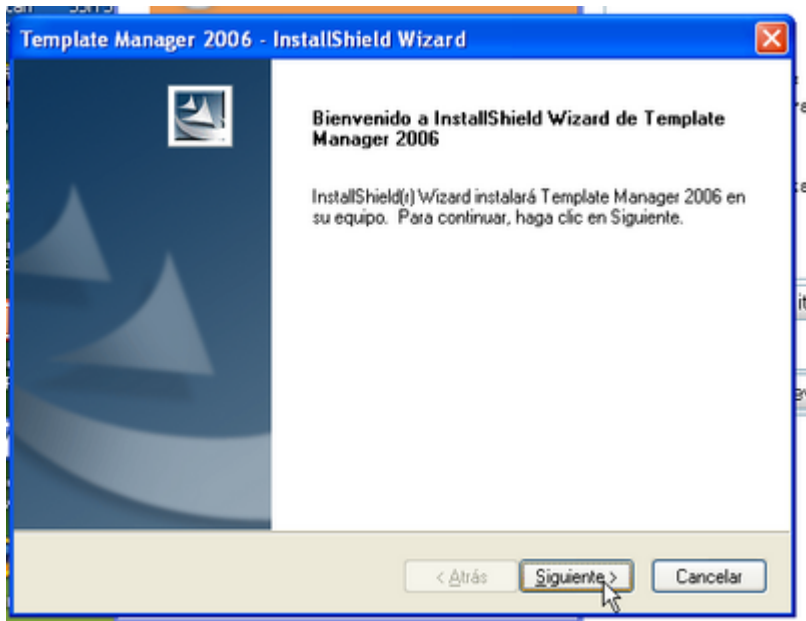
Template Manager 2006 - InstallShield Wizard

Bienvenido a InstallShield Wizard de Template Manager 2006

InstallShield(r) Wizard instalará Template Manager 2006 en su equipo. Para continuar, haga clic en Siguiente.

< Atrás
Siguiente >
Cancelar